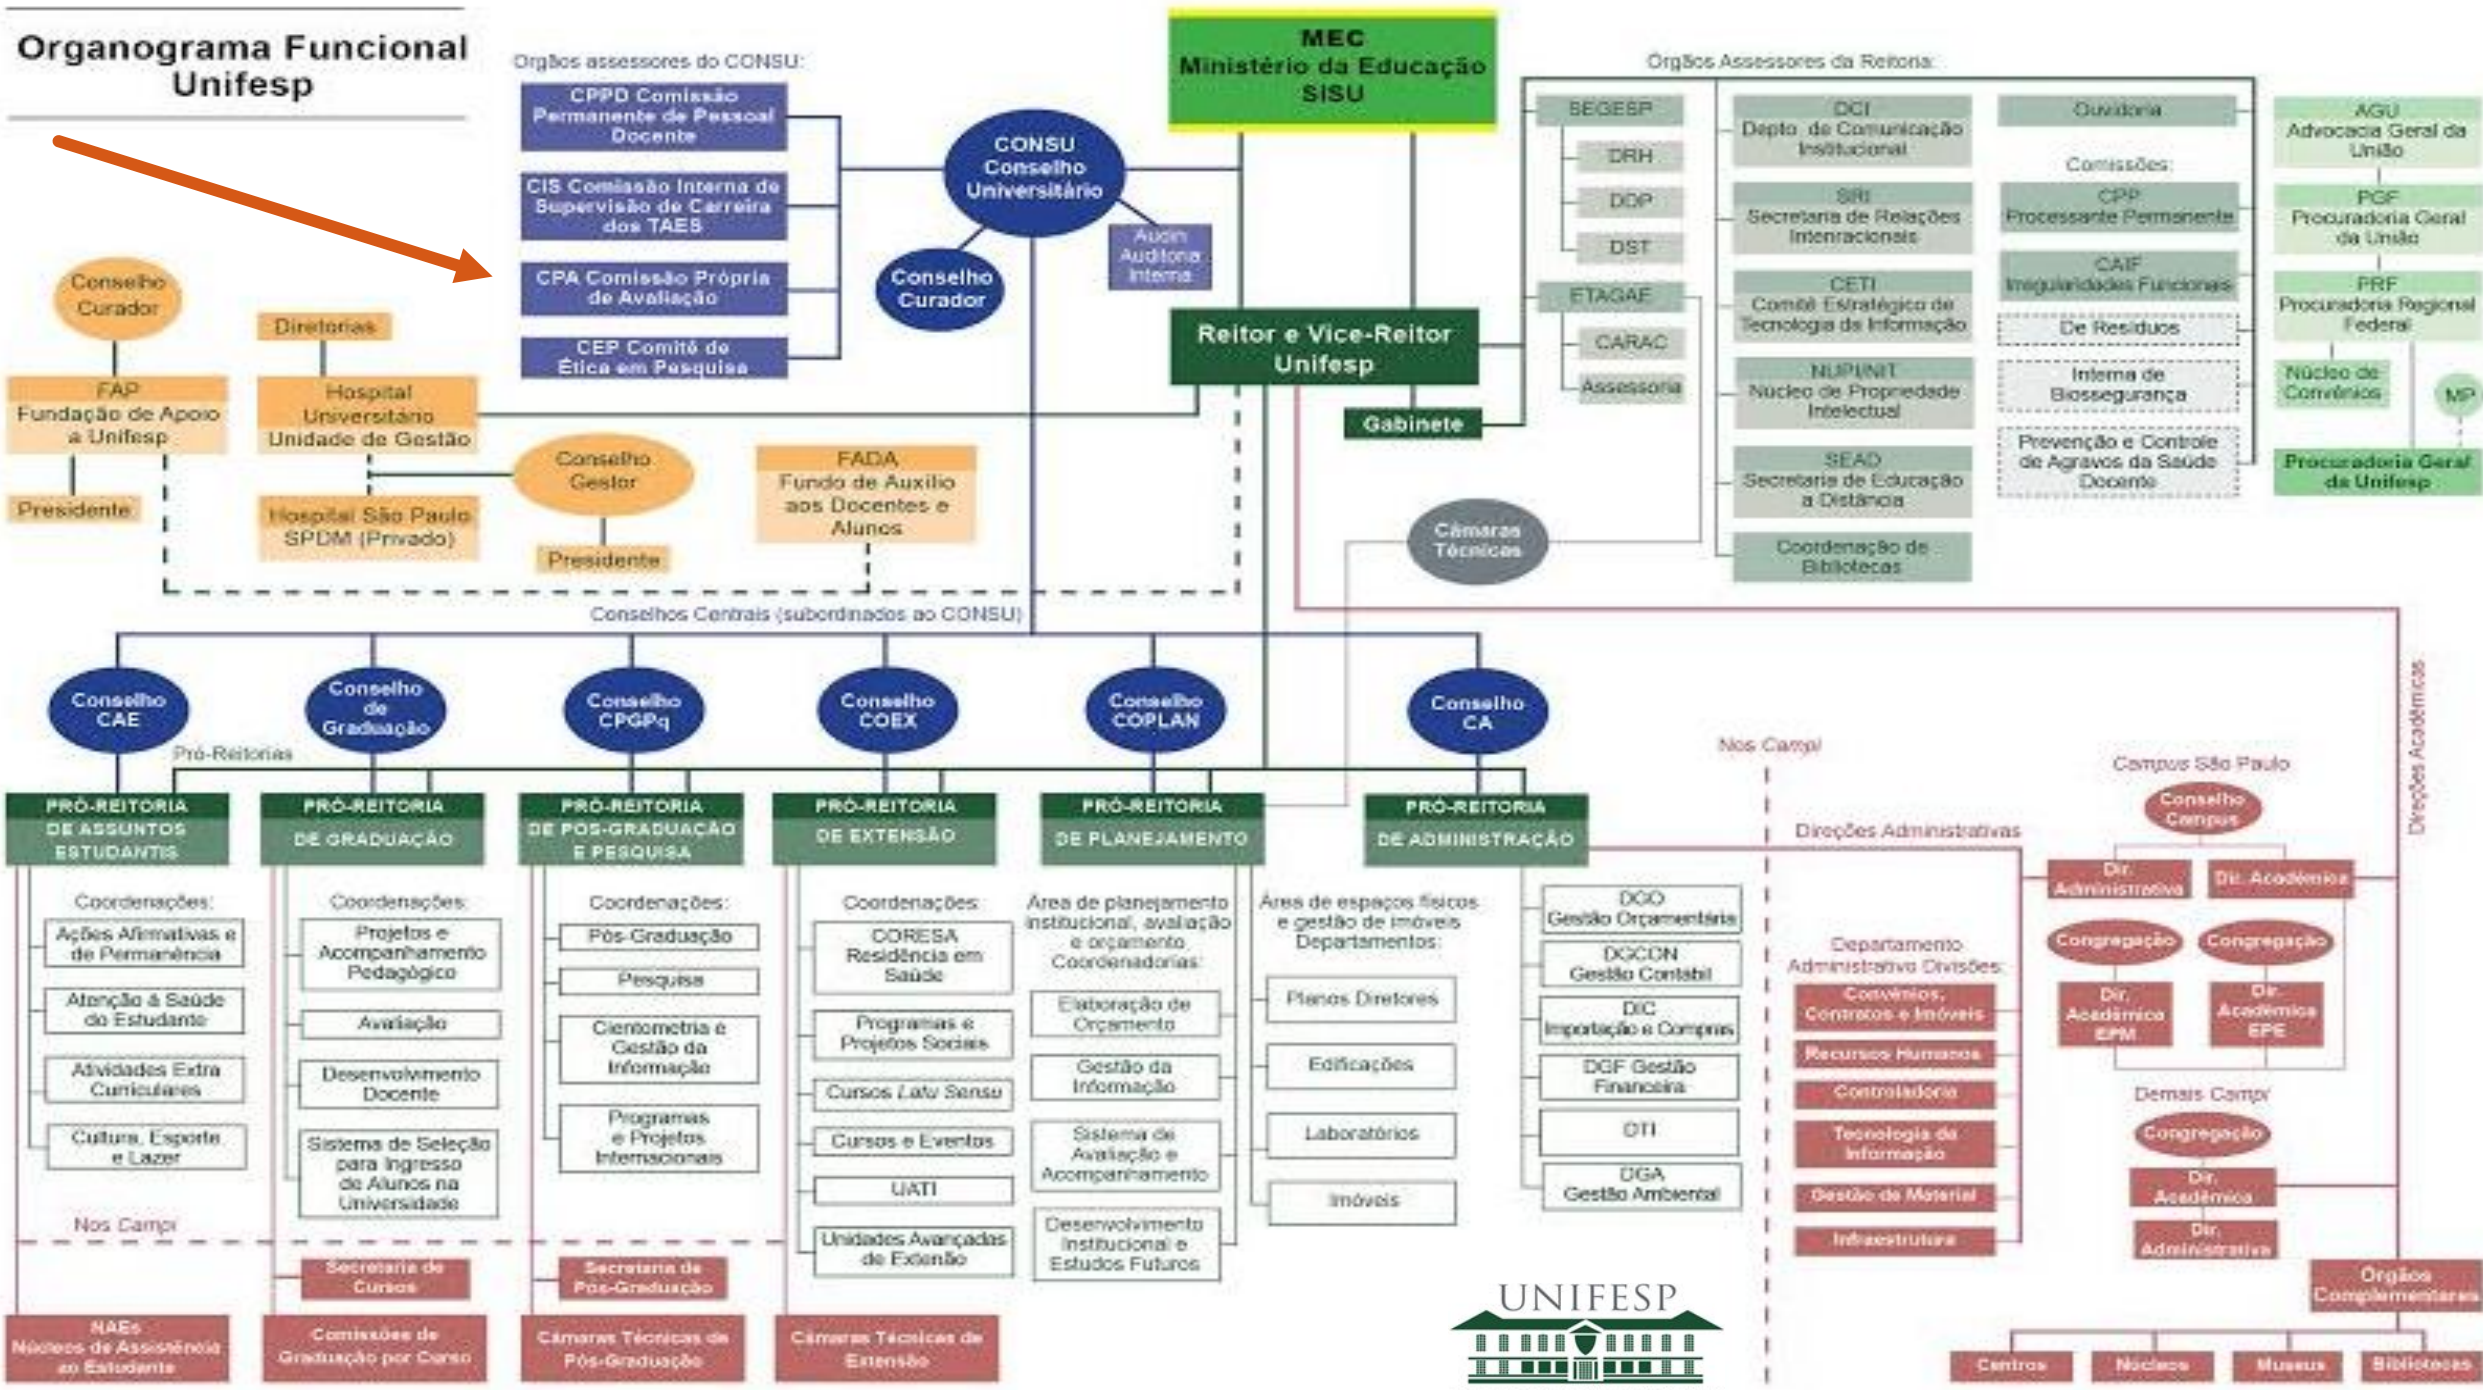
Organograma Funcional Unifesp

Orgãos assessores do CONSU:

CPPD Comissão Permanente de Pessoal Docente

CIS Comissão Interna de Supervisão de Carreira dos TAES

CPA Comissão Própria de Avaliação

CEP Comitê de Ética em Pesquisa

CONSU Conselho Universitário

Conselho Curador

Audin Auditoria Interna

MEC Ministério da Educação SISU

Reitor e Vice-Reitor Unifesp

Gabinete

Orgãos Assessores da Reitoria:

SEGESP

DRH

DDP

DST

ETAGAE

CARAC

Assessoria

DCI Depto. de Comunicação Institucional

SRI Secretaria de Relações Internacionais

CETI Comitê Estratégico de Tecnologia da Informação

NUPINIT Núcleo de Propriedade Intelectual

SEAD Secretaria de Educação a Distância

Coordenação de Bibliotecas

Ouvidoria

Comissões:

CPP Processante Permanente

CAIF Irregularidades Funcionais

De Resíduos

Interna de Biossegurança

Prevenção e Controle de Agravos da Saúde Docente

AGU Advocacia Geral da União

PGF Procuradoria Geral da União

PRF Procuradoria Regional Federal

Núcleo de Convênios

MP

Procuradoria Geral da Unifesp

Câmaras Técnicas

Conselho Curador

FAP Fundação de Apoio a Unifesp

Presidente

Diretorias

Hospital Universitário Unidade de Gestão

Hospital São Paulo SPDM (Privado)

Conselho Gestor

Presidente

FADA Fundo de Auxílio aos Docentes e Alunos

Conselhos Centrais (subordinados ao CONSU)

Conselho CAE

Conselho de Graduação

Conselho CPGPq

Conselho COEX

Conselho COPLAN

Conselho CA

Pró-Reitorias

PRÓ-REITORIA DE ASSUNTOS ESTUDANTIS

PRÓ-REITORIA DE GRADUAÇÃO

PRÓ-REITORIA DE PÓS-GRADUAÇÃO E PESQUISA

PRÓ-REITORIA DE EXTENSÃO

PRÓ-REITORIA DE PLANEJAMENTO

PRÓ-REITORIA DE ADMINISTRAÇÃO

Coordenações:

Ações Afirmativas e de Permanência

Atenção à Saúde do Estudante

Atividades Extra Curriculares

Cultura, Esporte e Lazer

Coordenações:

Projetos e Acompanhamento Pedagógico

Avaliação

Desenvolvimento Docente

Sistema de Seleção para Ingresso de Alunos na Universidade

Coordenações:

Pós-Graduação

Pesquisa

Cientometria e Gestão da Informação

Programas e Projetos Internacionais

Coordenações:

CORESA Residência em Saúde

Programas e Projetos Sociais

Cursos Latu Sensu

Cursos e Eventos

UATI

Unidades Avançadas de Extensão

Área de planejamento institucional, avaliação e orçamento. Coordenadorias:

Elaboração de Orçamento

Gestão da Informação

Sistema de Avaliação e Acompanhamento

Desenvolvimento Institucional e Estudos Futuros

Áreas de espaços físicos e gestão de imóveis Departamentos:

Planos Diretores

Edificações

Laboratórios

Imóveis

DGO Gestão Orçamentária

DGCON Gestão Contábil

DIC Importação e Compras

DGF Gestão Financeira

DTI

DGA Gestão Ambiental

Nos Campi

Secretaria de Cursos

Secretaria de Pós-Graduação

NAEs Núcleos de Assistência ao Estudante

Comissões de Graduação por Curso

Câmaras Técnicas de Pós-Graduação

Câmaras Técnicas de Extensão

Nos Campi

Direções Administrativas

Departamento Administrativo Divisões:

Convênios, Contratos e Imóveis

Recursos Humanos

Controladoria

Tecnologia da Informação

Gestão de Material

Infraestrutura

Campus São Paulo

Conselho Campus

Dir. Administrativa

Dir. Acadêmica

Congregação

Congregação

Dir. Acadêmica EPM

Dir. Acadêmica EPE

Demais Campi

Congregação

Dir. Acadêmica

Dir. Administrativa

Direções Acadêmicas

Órgãos Complementares

Centros

Núcleos

Museus

Bibliotecas

UNIFESP